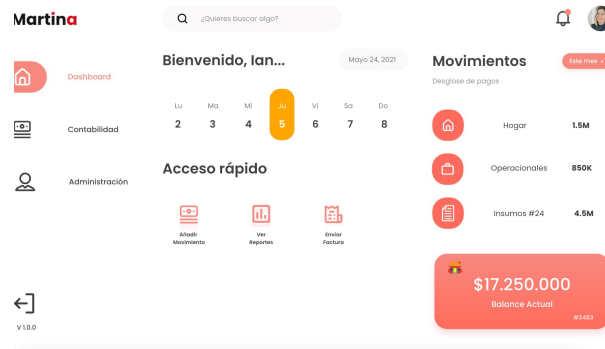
Martina

¿Quieres buscar algo?

Dashboard

Contabilidad

Administración

V 1.0.0

Bienvenido, Ian...

Mayo 24, 2021

| Lu | Ma | Mi | Ju | Vi | Sa | Do |
|---|---|---|---|---|---|---|
| 2 | 3 | 4 | 5 | 6 | 7 | 8 |

Acceso rápido

Añadir Movimiento

Ver Reportes

Enviar Factura

Movimientos

Este mes

Desglose de pagos

| Hogar | 1.5M |
|---|---|
| Operacionales | 850K |
| Insumos #24 | 4.5M |

$17.250.000

Balance Actual

#2483